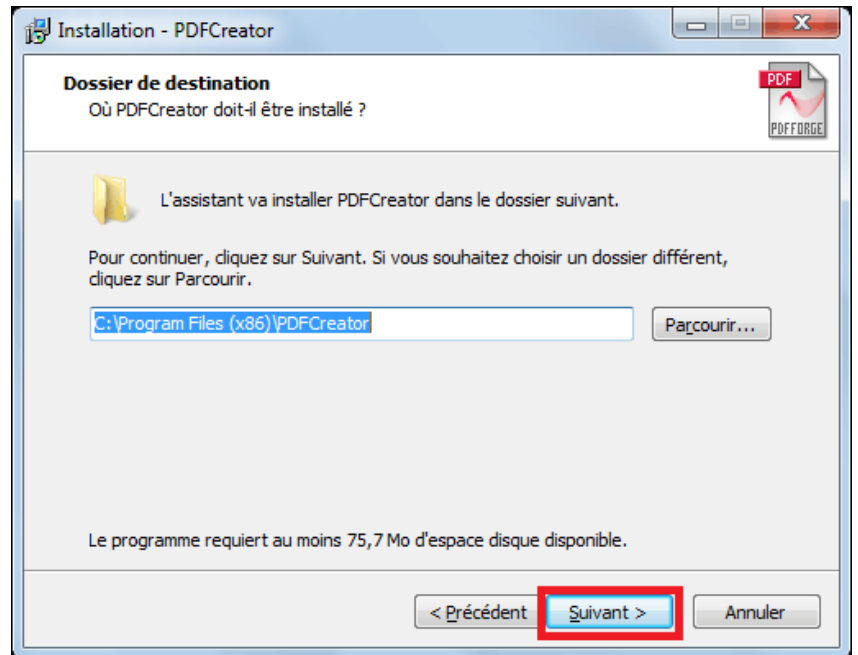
Installation - PDFCreator

Dossier de destination
Où PDFCreator doit-il être installé ?

PDF
PDFFORGE

L'assistant va installer PDFCreator dans le dossier suivant.

Pour continuer, cliquez sur Suivant. Si vous souhaitez choisir un dossier différent, cliquez sur Parcourir.

C:\Program Files (x86)\PDFCreator

Parcourir...

Le programme requiert au moins 75,7 Mo d'espace disque disponible.

< Précédent

Suivant >

Annuler